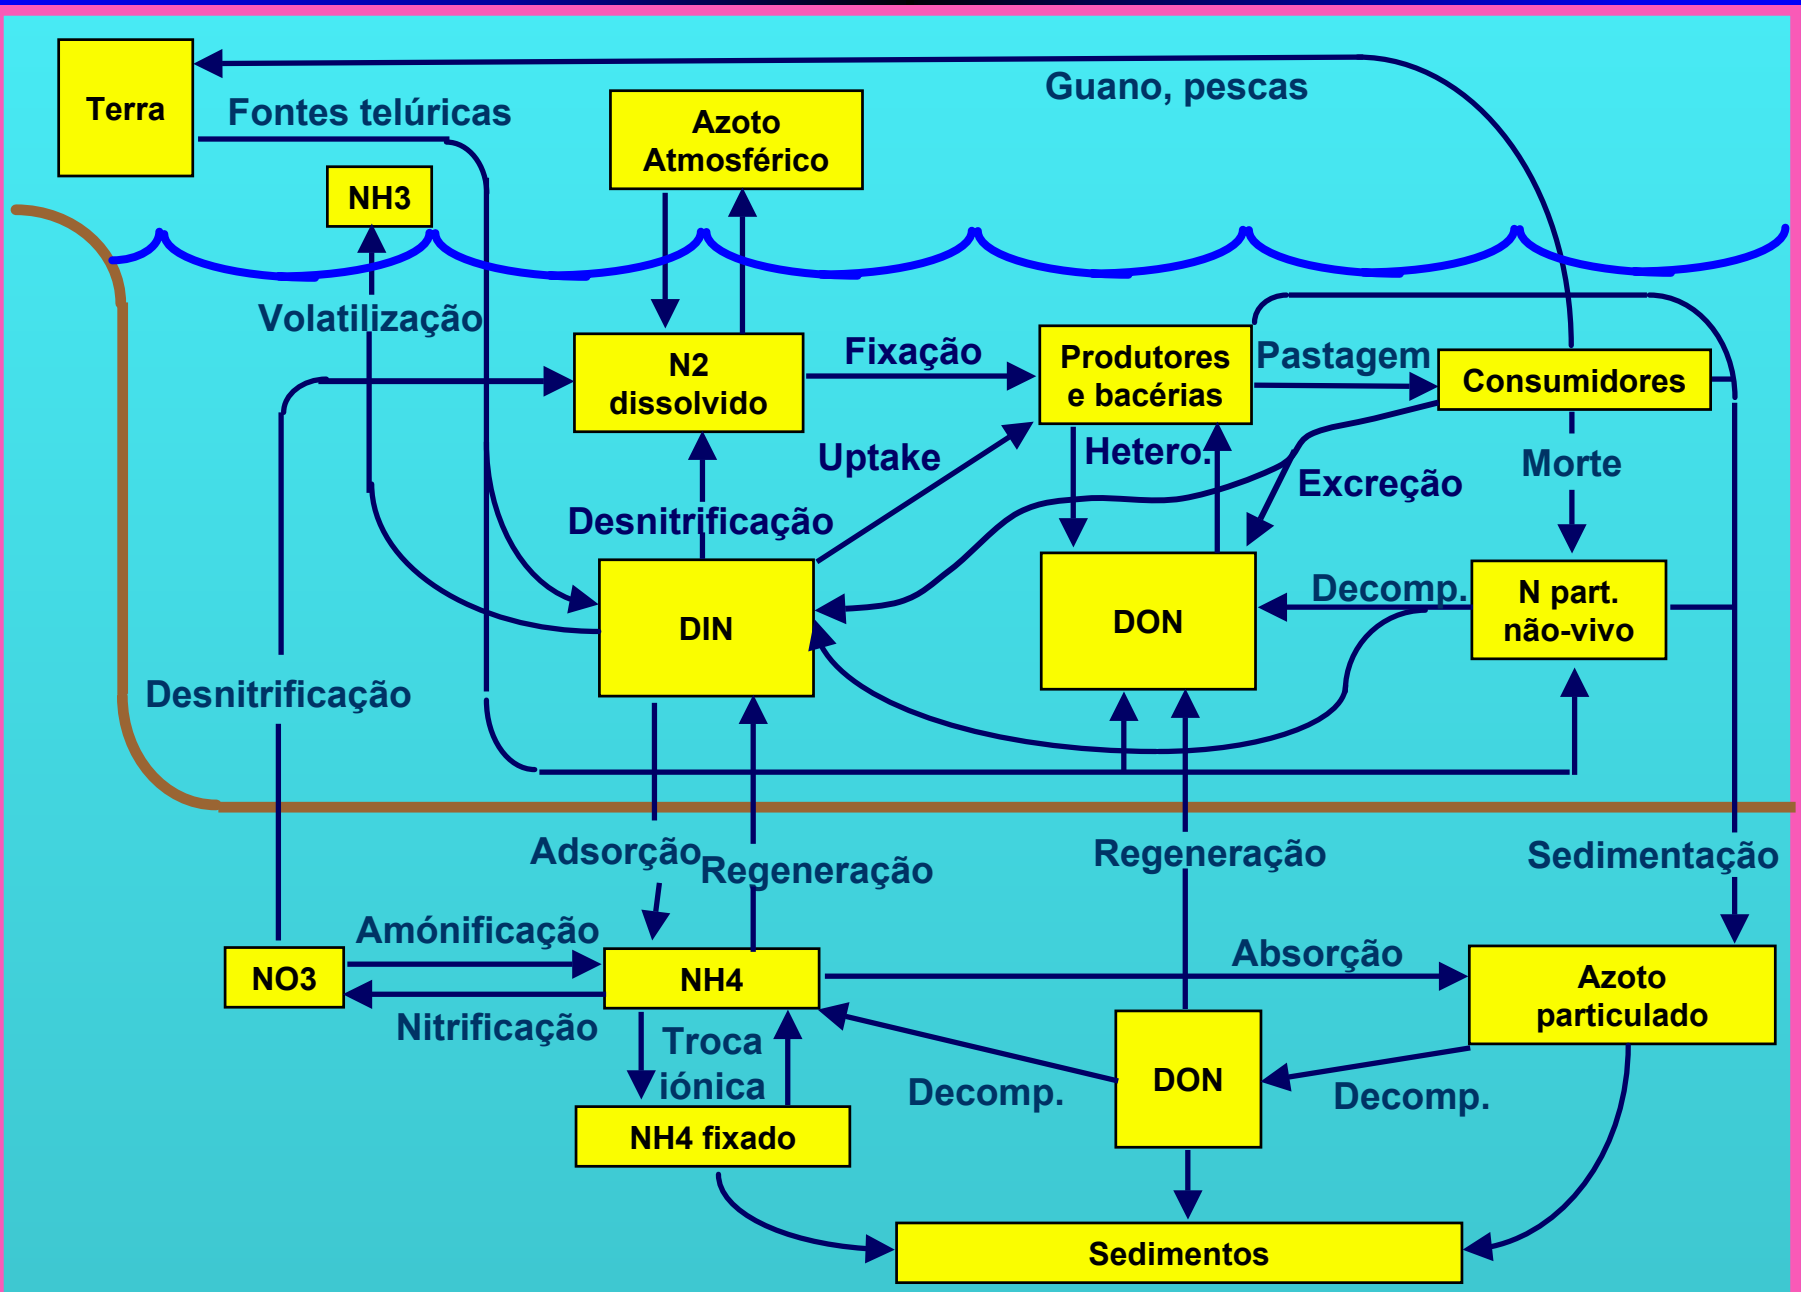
Terra

Fontes telúricas

Guano, pescas

Azoto Atmosférico

NH3

Volatilização

N2 dissolvido

Fixação

Produtores e bacérias

Pastagem

Consumidores

Uptake

Hetero.

Excreção

Morte

Desnitrificação

DIN

DON

Decomp.

N part. não-vivo

Desnitrificação

Adsorção

Regeneração

Regeneração

Sedimentação

Amónificação

NO3

NH4

Absorção

Azoto particulado

Nitrificação

Troca iónica

Decomp.

DON

Decomp.

NH4 fixado

Sedimentos